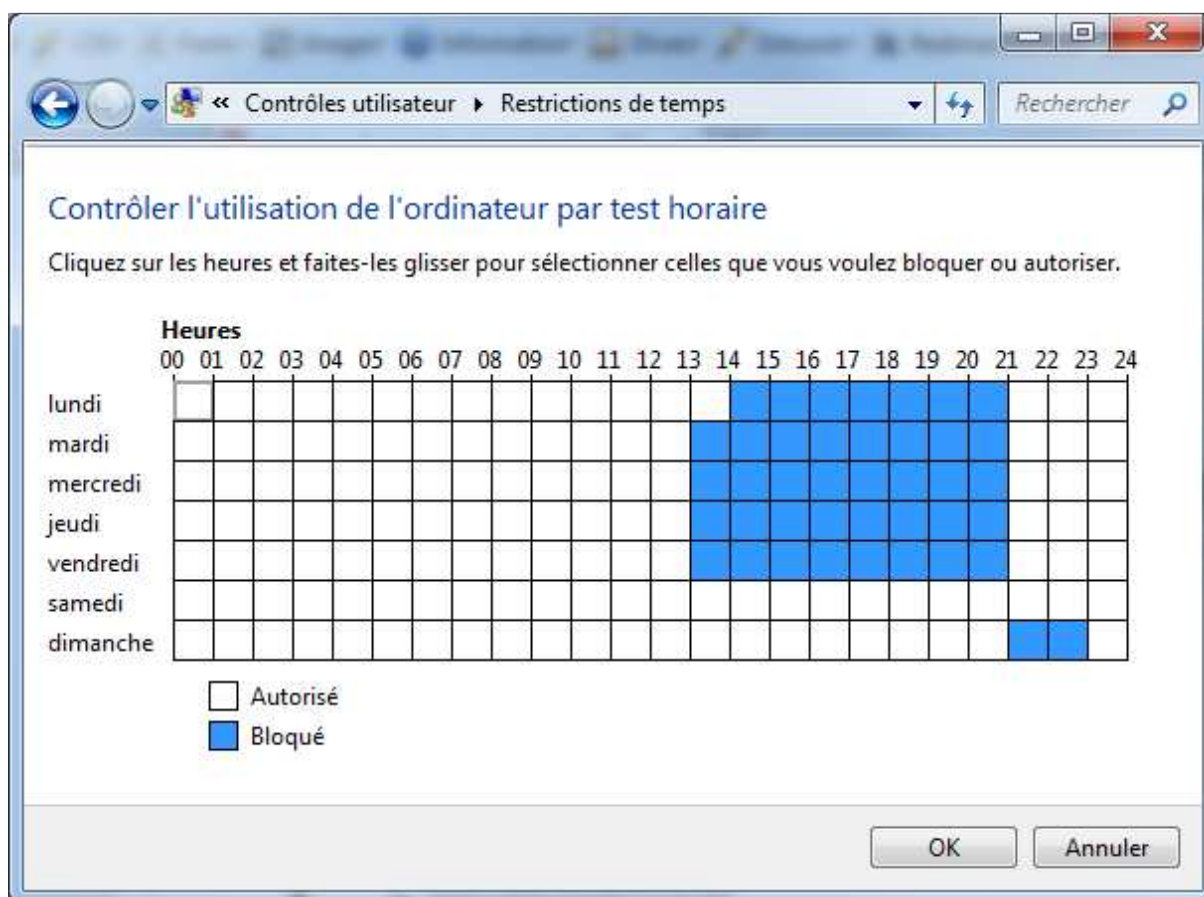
« Contrôles utilisateur ▸ Restrictions de temps

Rechercher

Contrôler l'utilisation de l'ordinateur par test horaire

Cliquez sur les heures et faites-les glisser pour sélectionner celles que vous voulez bloquer ou autoriser.

Heures

| | 00 | 01 | 02 | 03 | 04 | 05 | 06 | 07 | 08 | 09 | 10 | 11 | 12 | 13 | 14 | 15 | 16 | 17 | 18 | 19 | 20 | 21 | 22 | 23 | 24 |
|---|---|---|---|---|---|---|---|---|---|---|---|---|---|---|---|---|---|---|---|---|---|---|---|---|---|
| lundi | | | | | | | | | | | | | | | | | | | | | | | | | |
| mardi | | | | | | | | | | | | | | | | | | | | | | | | | |
| mercredi | | | | | | | | | | | | | | | | | | | | | | | | | |
| jeudi | | | | | | | | | | | | | | | | | | | | | | | | | |
| vendredi | | | | | | | | | | | | | | | | | | | | | | | | | |
| samedi | | | | | | | | | | | | | | | | | | | | | | | | | |
| dimanche | | | | | | | | | | | | | | | | | | | | | | | | | |

Autorisé
Bloqué

OK
Annuler